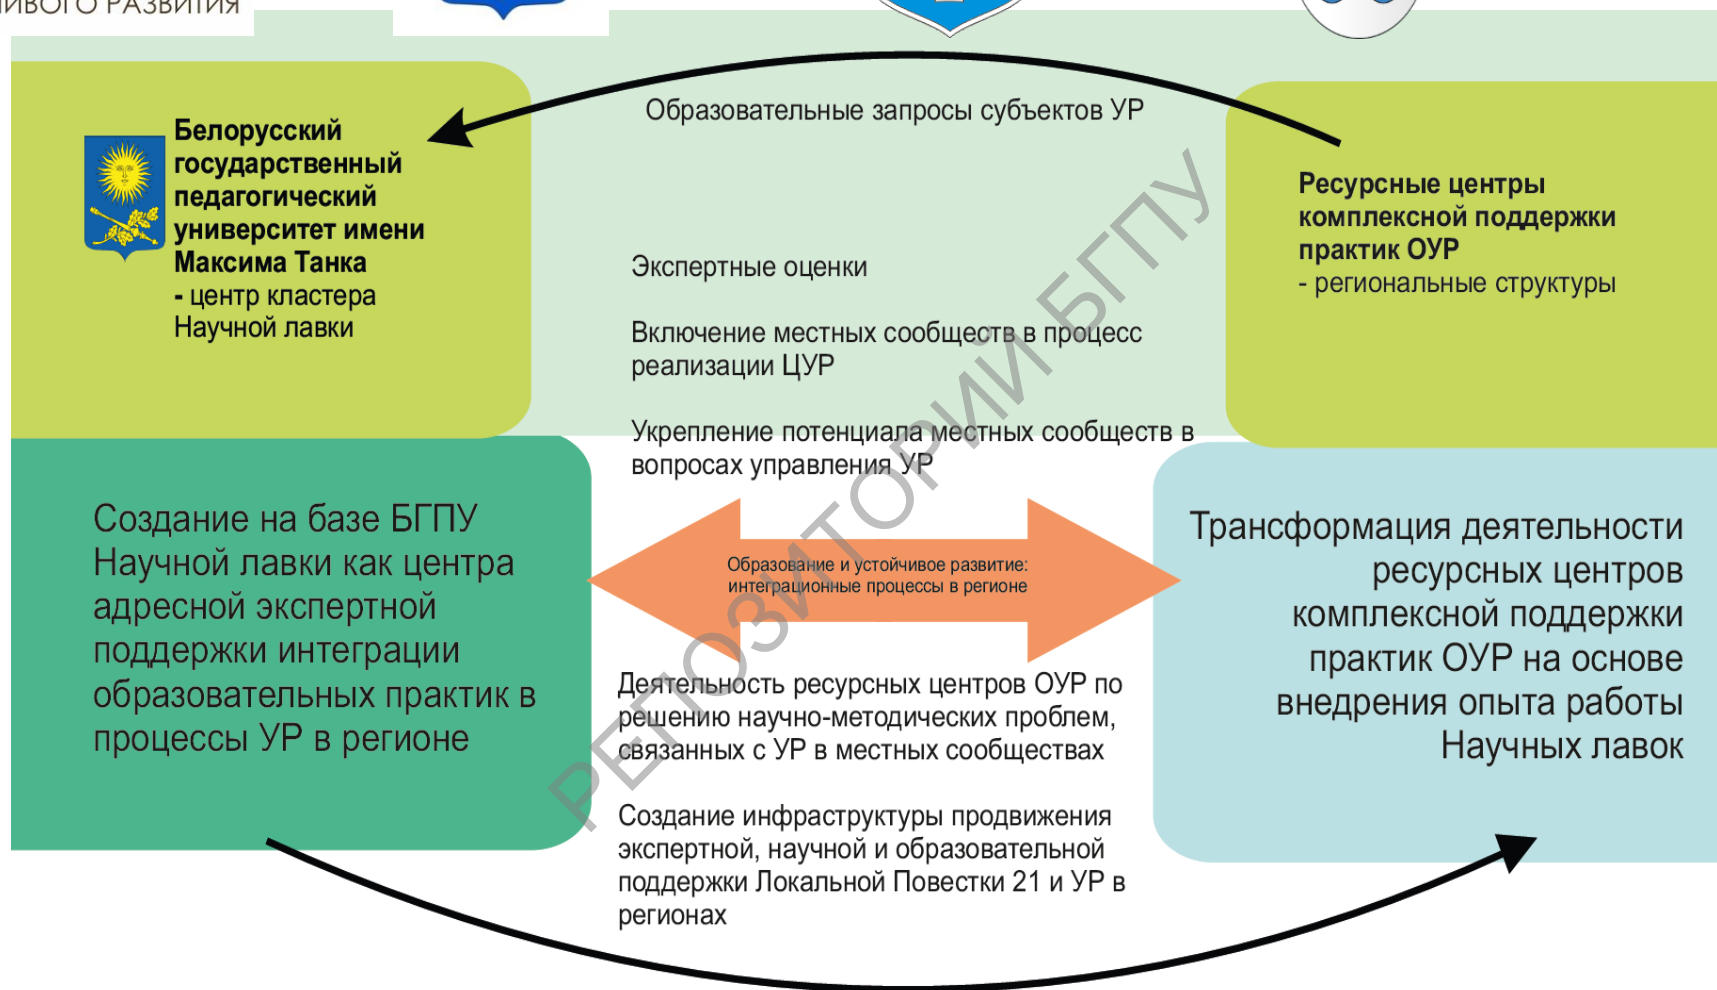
ИВОГО РАЗВИТИЯ

Образовательные запросы субъектов УР

Белорусский государственный педагогический университет имени Максима Танка
- центр кластера Научной лавки

Ресурсные центры комплексной поддержки практик ОУР
- региональные структуры

Экспертные оценки

Включение местных сообществ в процесс реализации ЦУР

Укрепление потенциала местных сообществ в вопросах управления УР

Создание на базе БГПУ Научной лавки как центра адресной экспертной поддержки интеграции образовательных практик в процессы УР в регионе

Образование и устойчивое развитие: интеграционные процессы в регионе

Трансформация деятельности ресурсных центров комплексной поддержки практик ОУР на основе внедрения опыта работы Научных лавок

Деятельность ресурсных центров ОУР по решению научно-методических проблем, связанных с УР в местных сообществах

Создание инфраструктуры продвижения экспертной, научной и образовательной поддержки Локальной Повестки 21 и УР в регионах

РЕПОЗИТОРИЙ БГПУ